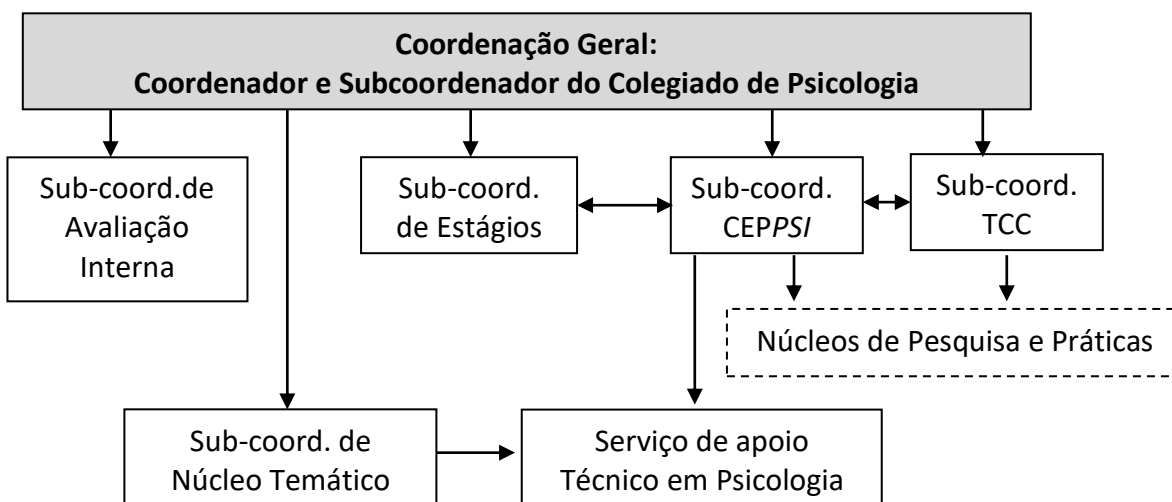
Coordenação Geral:
Coordenador e Subcoordenador do Colegiado de Psicologia

Sub-coord.de Avaliação Interna

Sub-coord. de Estágios

Sub-coord. CEP*PSI*

Sub-coord. TCC

Núcleos de Pesquisa e Práticas

Sub-coord. de Núcleo Temático

Serviço de apoio Técnico em Psicologia